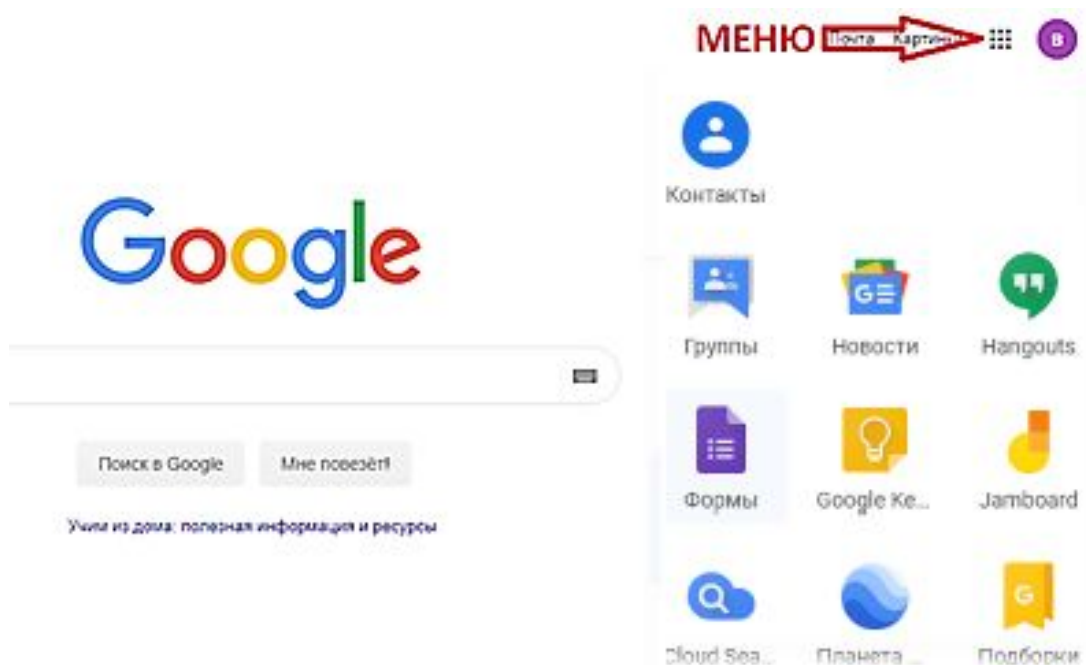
МЕНЮ Почта Картинки

В

Контакты

Google

Группы

Новости

Hangouts

Поиск в Google

Мне повезёт!

Учим из дома: полезная информация и ресурсы

Формы

Google Ke...

Jamboard

Cloud Sea...

Планета ...

Подборки